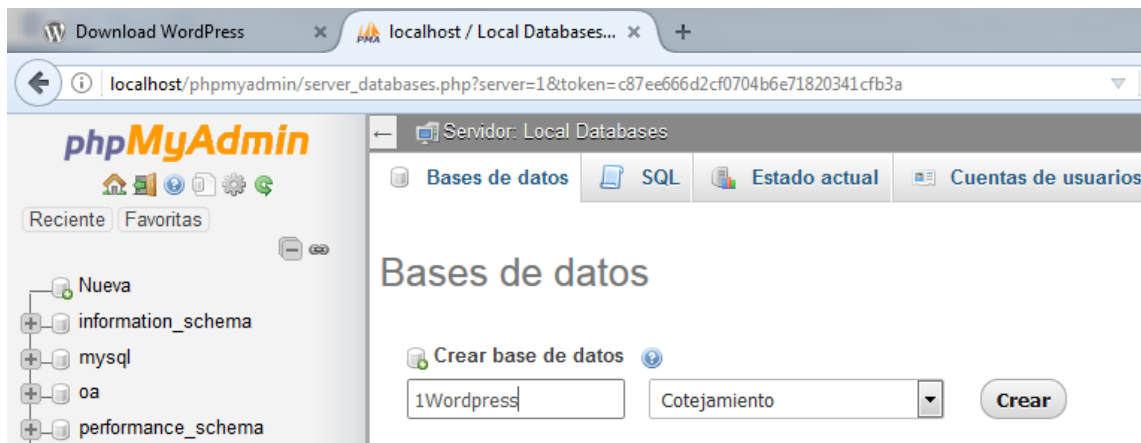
Download WordPress ×
localhost / Local Databases... ×
+
localhost/phpmyadmin/server_databases.php?server=1&token=c87ee666d2cf0704b6e71820341cfb3a

phpMyAdmin
Reciente Favoritas
Nueva
information_schema
mysql
oa
performance_schema

Servidor: Local Databases
Bases de datos SQL Estado actual Cuentas de usuarios

Bases de datos

Crear base de datos
1Wordpress
Cotejamiento
Crear